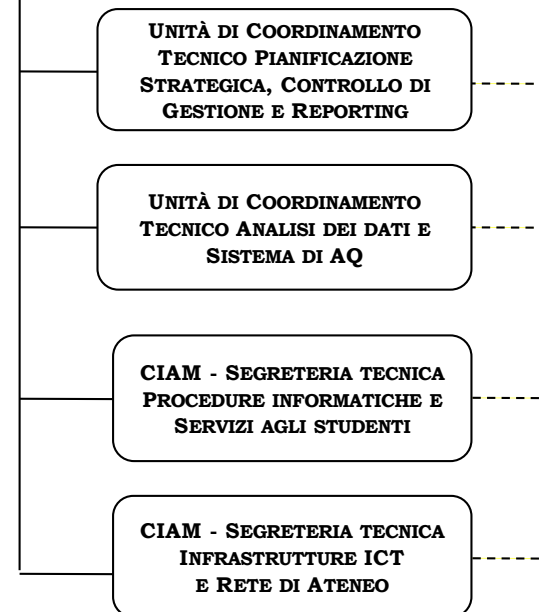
Unità di Coordinamento Tecnico Pianificazione Strategica, Controllo di Gestione e Reporting

Unità di Coordinamento Tecnico Analisi dei dati e Sistema di AQ

CIAM - Segreteria tecnica Procedure informatiche e Servizi agli studenti

CIAM - Segreteria tecnica Infrastrutture ICT e Rete di Ateneo